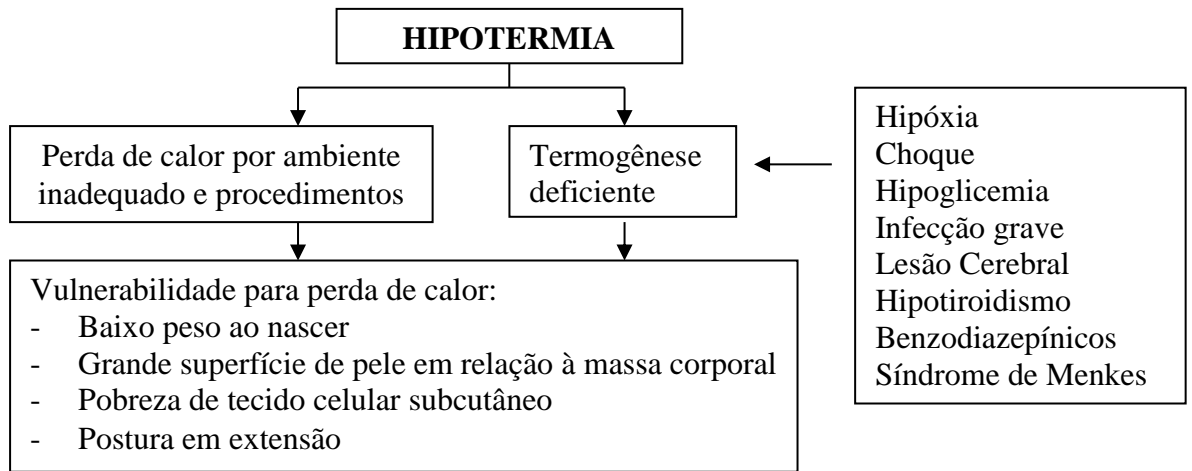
HIPOTERMIA

Perda de calor por ambiente inadequado e procedimentos

Termogênese deficiente

Hipóxia
Choque
Hipoglicemia
Infecção grave
Lesão Cerebral
Hipotiroidismo
Benzodiazepínicos
Síndrome de Menkes

Vulnerabilidade para perda de calor:
- Baixo peso ao nascer
- Grande superfície de pele em relação à massa corporal
- Pobreza de tecido celular subcutâneo
- Postura em extensão